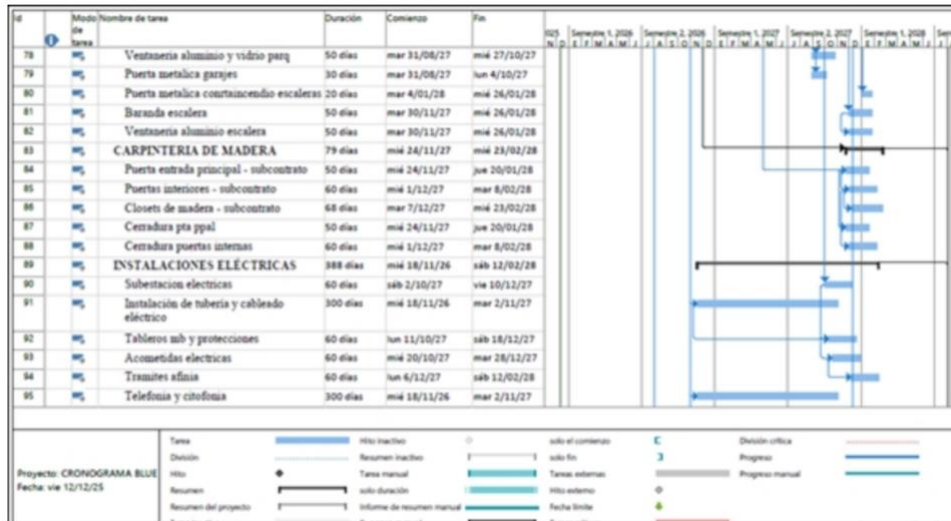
| Id | | Modo de tarea | Nombre de tarea | Duración | Comienzo | Fin |
|---|---|---|---|---|---|---|
| 78 | | | Ventaneria aluminio y vidrio parq | 50 días | mar 31/08/27 | mié 27/10/27 |
| 79 | | | Puerta metalica garajes | 30 días | mar 31/08/27 | lun 4/10/27 |
| 80 | | | Puerta metalica cortaincendio escaleras | 20 días | mar 4/01/28 | mié 26/01/28 |
| 81 | | | Baranda escalera | 50 días | mar 30/11/27 | mié 26/01/28 |
| 82 | | | Ventaneria aluminio escalera | 50 días | mar 30/11/27 | mié 26/01/28 |
| 83 | | | CARPINTERIA DE MADERA | 79 días | mié 24/11/27 | mié 23/02/28 |
| 84 | | | Puerta entrada principal - subcontrato | 50 días | mié 24/11/27 | jue 20/01/28 |
| 85 | | | Puertas interiores - subcontrato | 60 días | mié 1/12/27 | mar 8/02/28 |
| 86 | | | Closets de madera - subcontrato | 68 días | mar 7/12/27 | mié 23/02/28 |
| 87 | | | Cerradura pta ppal | 50 días | mié 24/11/27 | jue 20/01/28 |
| 88 | | | Cerradura puertas internas | 60 días | mié 1/12/27 | mar 8/02/28 |
| 89 | | | INSTALACIONES ELÉCTRICAS | 388 días | mié 18/11/26 | sáb 12/02/28 |
| 90 | | | Subestacion electricas | 60 días | sáb 2/10/27 | vie 10/12/27 |
| 91 | | | Instalación de tuberia y cableado eléctrico | 300 días | mié 18/11/26 | mar 2/11/27 |
| 92 | | | Tableros mb y protecciones | 60 días | lun 11/10/27 | sáb 18/12/27 |
| 93 | | | Acometidas electricas | 60 días | mié 20/10/27 | mar 28/12/27 |
| 94 | | | Tramites afinia | 60 días | lun 6/12/27 | sáb 12/02/28 |
| 95 | | | Telefonia y citofonia | 300 días | mié 18/11/26 | mar 2/11/27 |

025 Semestre 1, 2026 Semestre 2, 2026 Semestre 1, 2027 Semestre 2, 2027 Semestre 1, 2028 Sem
N D E F M A M J J A S O N D E F M A M J J A S O N D E F M A M J J

Proyecto: CRONOGRAMA BLUE
Fecha: vie 12/12/25

Tarea
División
Hito
Resumen
Resumen del proyecto
Hito inactivo
Resumen inactivo
Tarea manual
solo duración
Informe de resumen manual
solo el comienzo
solo fin
Tareas externas
Hito externo
Fecha límite
División crítica
Progreso
Progreso manual